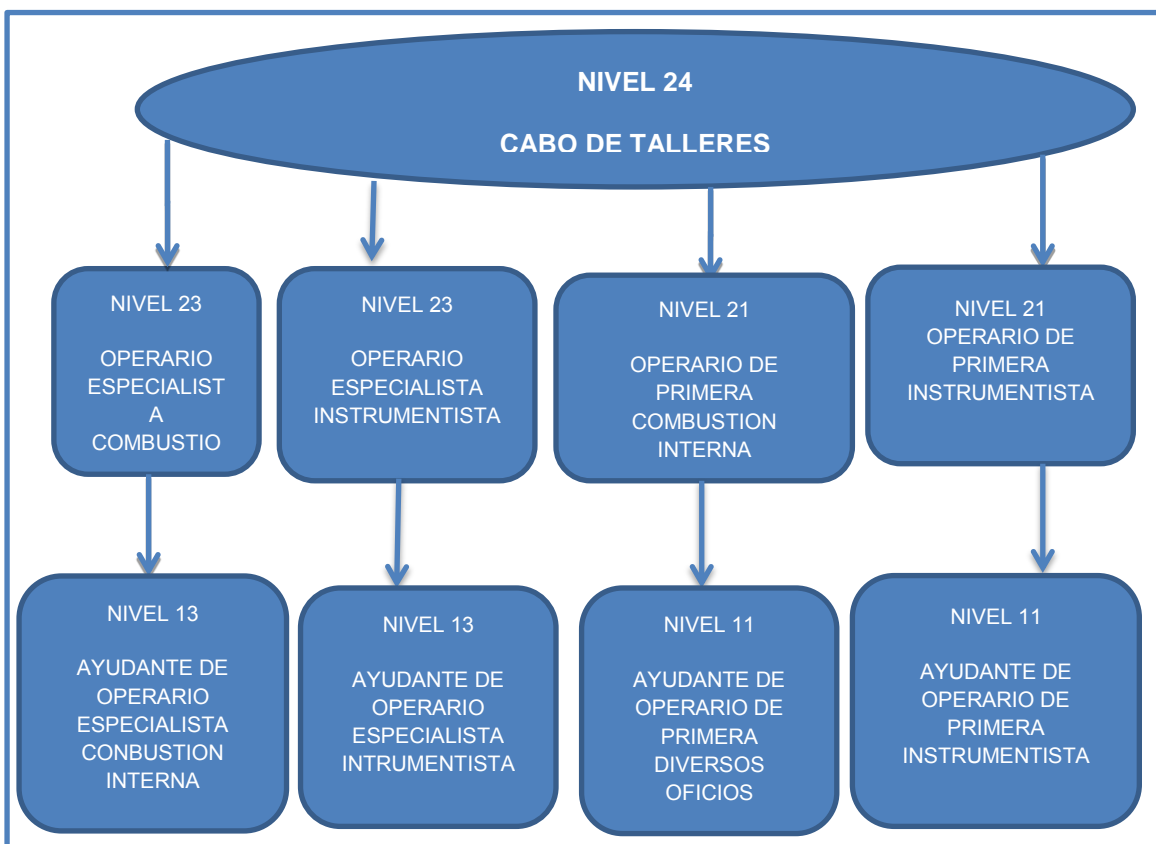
NIVEL 24

CABO DE TALLERES

NIVEL 23

OPERARIO ESPECIALIST A COMBUSTIO

NIVEL 23

OPERARIO ESPECIALISTA INSTRUMENTISTA

NIVEL 21

OPERARIO DE PRIMERA COMBUSTION INTERNA

NIVEL 21
OPERARIO DE PRIMERA INSTRUMENTISTA

NIVEL 13

AYUDANTE DE OPERARIO ESPECIALISTA CONBUSTION INTERNA

NIVEL 13

AYUDANTE DE OPERARIO ESPECIALISTA INTRUMENTISTA

NIVEL 11

AYUDANTE DE OPERARIO DE PRIMERA DIVERSOS OFICIOS

NIVEL 11

AYUDANTE DE OPERARIO DE PRIMERA INSTRUMENTISTA